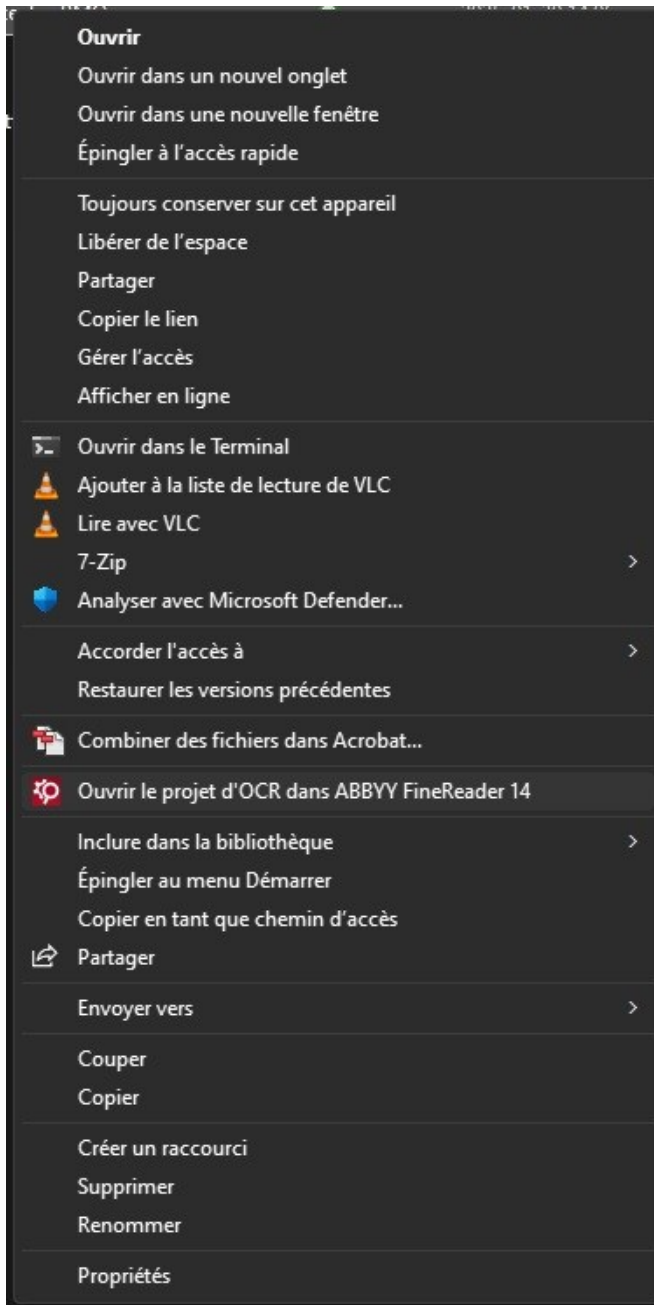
Ouvrir
Ouvrir dans un nouvel onglet
Ouvrir dans une nouvelle fenêtre
Épingler à l’accès rapide

Toujours conserver sur cet appareil
Libérer de l’espace
Partager
Copier le lien
Gérer l’accès
Afficher en ligne

Ouvrir dans le Terminal
Ajouter à la liste de lecture de VLC
Lire avec VLC
7-Zip
Analyser avec Microsoft Defender...

Accorder l'accès à
Restaurer les versions précédentes

Combiner des fichiers dans Acrobat...

Ouvrir le projet d'OCR dans ABBYY FineReader 14

Inclure dans la bibliothèque
Épingler au menu Démarrer
Copier en tant que chemin d’accès
Partager

Envoyer vers

Couper
Copier

Créer un raccourci
Supprimer
Renommer

Propriétés